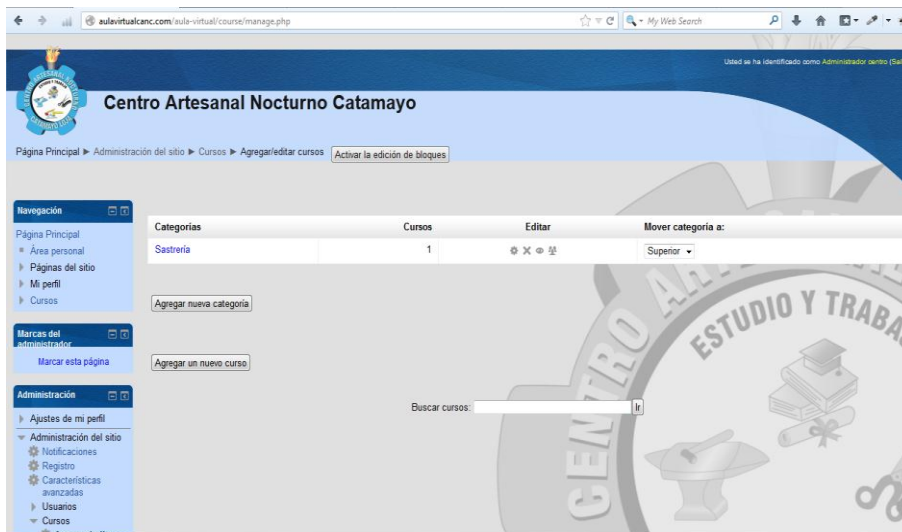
aulavirtualcanc.com/aula-virtual/course/manage.php

My Web Search

Usted se ha identificado como Administrador centro (Sal

Centro Artesanal Nocturno Catamayo

Página Principal ► Administración del sitio ► Cursos ► Agregar/editar cursos

Activar la edición de bloques

Navegación

Página Principal

Área personal

Páginas del sitio

Mi perfil

Cursos

Marcas del administrador

Marcar esta página

Administración

Ajustes de mi perfil

Administración del sitio

Notificaciones

Registro

Características avanzadas

Usuarios

Cursos

| Categorías | Cursos | Editar | Mover categoría a: |
|---|---|---|---|
| Sastrería | 1 | | Superior |

Agregar nueva categoría

Agregar un nuevo curso

Buscar cursos: Ir

ESTUDIO Y TRABA

CENTRO AR